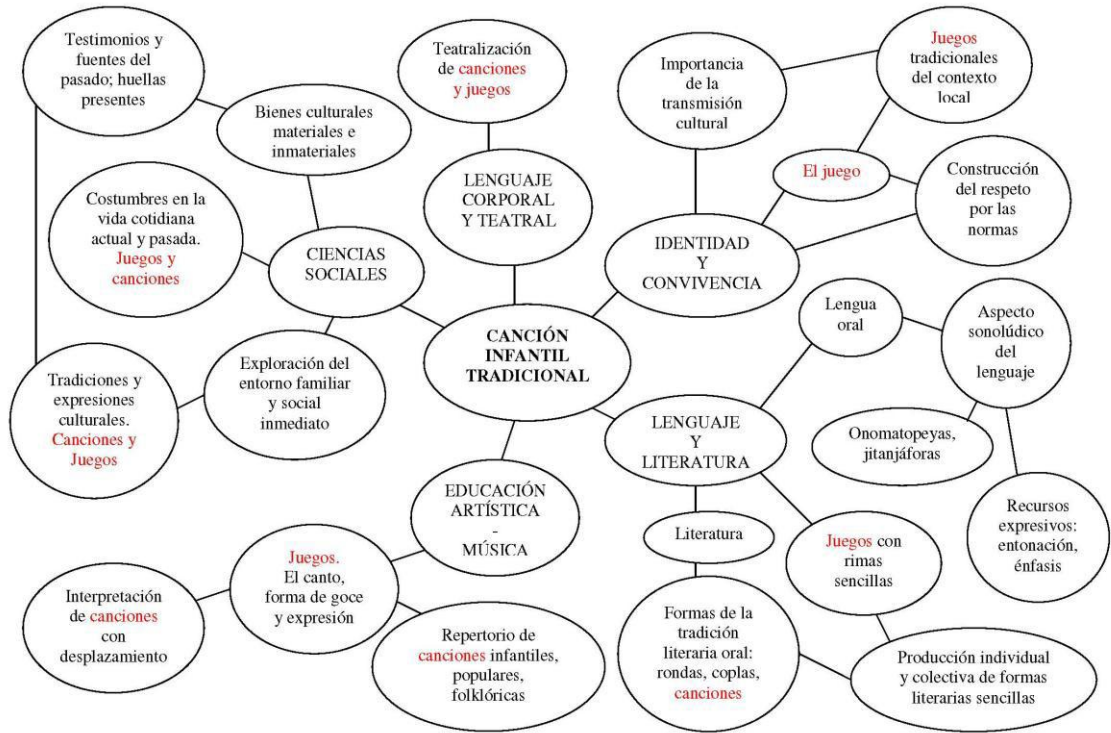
Testimonios y fuentes del pasado; huellas presentes

Bienes culturales materiales e inmateriales

Teatralización de canciones y juegos

Importancia de la transmisión cultural

Juegos tradicionales del contexto local

Costumbres en la vida cotidiana actual y pasada. Juegos y canciones

CIENCIAS SOCIALES

LENGUAJE CORPORAL Y TEATRAL

El juego

Construcción del respeto por las normas

IDENTIDAD Y CONVIVENCIA

Lengua oral

Aspecto sonolúdico del lenguaje

CANCIÓN INFANTIL TRADICIONAL

Tradiciones y expresiones culturales. Canciones y Juegos

Exploración del entorno familiar y social inmediato

LENGUAJE Y LITERATURA

Onomatopeyas, jitanjáforas

EDUCACIÓN ARTÍSTICA - MÚSICA

Literatura

Recursos expresivos: entonación, énfasis

Juegos con rimas sencillas

Interpretación de canciones con desplazamiento

Juegos. El canto, forma de goce y expresión

Repertorio de canciones infantiles, populares, folklóricas

Formas de la tradición literaria oral: rondas, coplas, canciones

Producción individual y colectiva de formas literarias sencillas